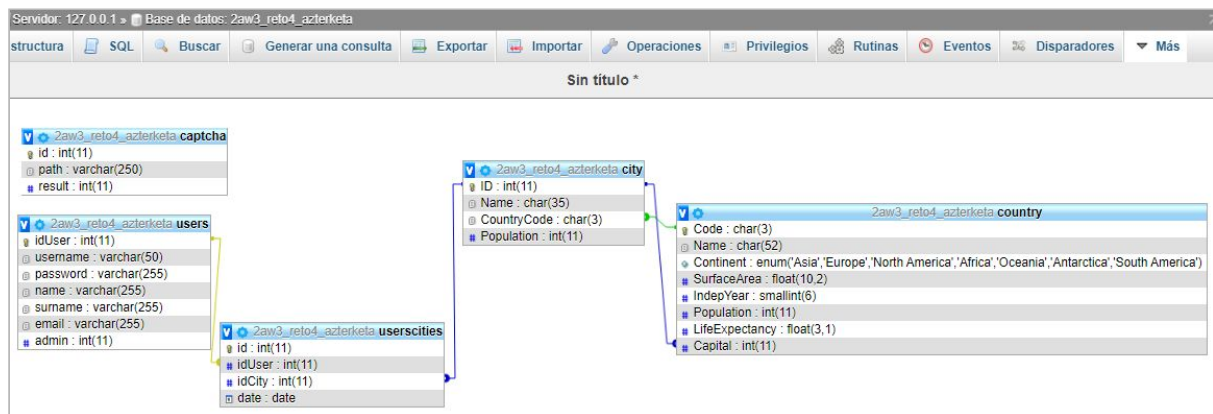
Servidor: 127.0.0.1 » Base de datos: 2aw3_reto4_azterketa

structura SQL Buscar Generar una consulta Exportar Importar Operaciones Privilegios Rutinas Eventos Disparadores Más

Sin título *

2aw3_reto4_azterketa captcha
id : int(11)
path : varchar(250)
result : int(11)

2aw3_reto4_azterketa users
idUser : int(11)
username : varchar(50)
password : varchar(255)
name : varchar(255)
surname : varchar(255)
email : varchar(255)
admin : int(11)

2aw3_reto4_azterketa userscities
id : int(11)
idUser : int(11)
idCity : int(11)
date : date

2aw3_reto4_azterketa city
ID : int(11)
Name : char(35)
CountryCode : char(3)
Population : int(11)

2aw3_reto4_azterketa country
Code : char(3)
Name : char(52)
Continent : enum('Asia','Europe','North America','Africa','Oceania','Antarctica','South America')
SurfaceArea : float(10,2)
IndepYear : smallint(6)
Population : int(11)
LifeExpectancy : float(3,1)
Capital : int(11)